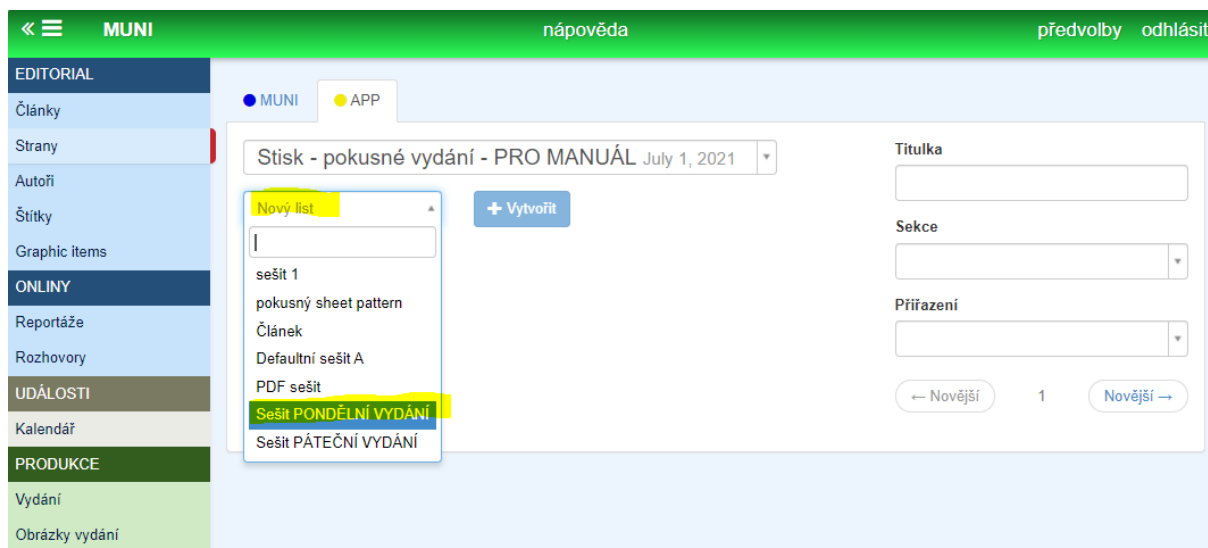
« ☰ MUNI

nápověda

předvolby odhlásit

EDITORIAL

Články

Strany

Autoři

Štítky

Graphic items

ONLINY

Reportáže

Rozhovory

UDÁLOSTI

Kalendář

PRODUKCE

Vydání

Obrázky vydání

MUNI

APP

Stisk - pokusné vydání - PRO MANUÁL July 1, 2021

Nový list

+ Vytvořit

sešit 1

pokusný sheet pattern

Článek

Defaultní sešit A

PDF sešit

Sešit PONDĚLNÍ VYDÁNÍ

Sešit PÁTEČNÍ VYDÁNÍ

Titulka

Sekce

Přiřazení

← Novější

1

Novější →